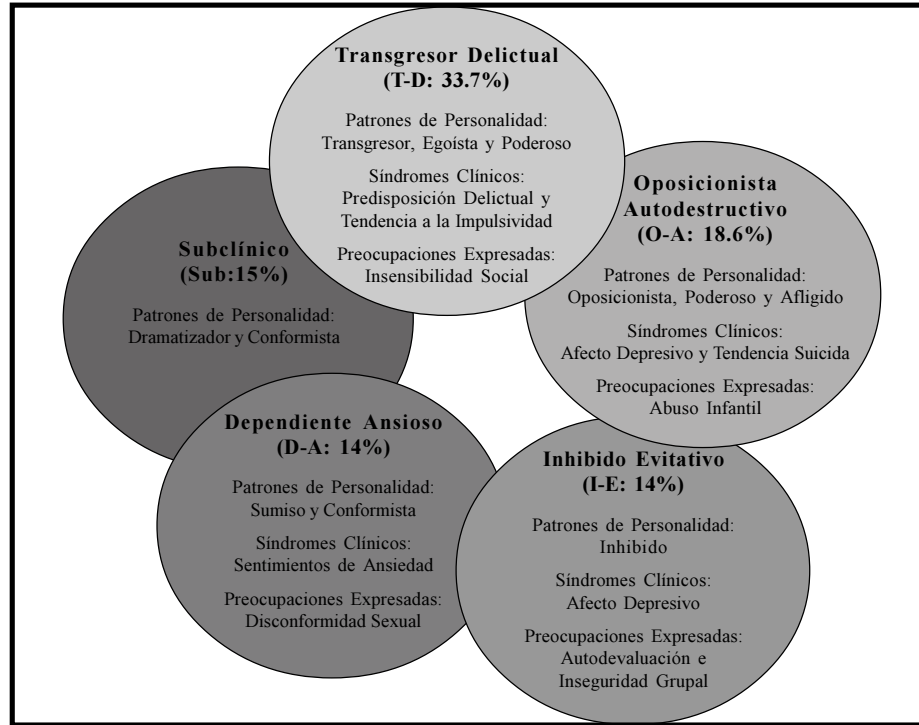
Transgresor Delictual
(T-D: 33.7%)

Patrones de Personalidad:
Transgresor, Egoísta y Poderoso

Síndromes Clínicos:
Predisposición Delictual y Tendencia a la Impulsividad

Preocupaciones Expresadas:
Insensibilidad Social

Oposicionista Autodestructivo
(O-A: 18.6%)

Patrones de Personalidad:
Oposicionista, Poderoso y Afligido

Síndromes Clínicos:
Afecto Depresivo y Tendencia Suicida

Preocupaciones Expresadas:
Abuso Infantil

Subclínico
(Sub:15%)

Patrones de Personalidad:
Dramatizador y Conformista

Dependiente Ansioso
(D-A: 14%)

Patrones de Personalidad:
Sumiso y Conformista

Síndromes Clínicos:
Sentimientos de Ansiedad

Preocupaciones Expresadas:
Disconformidad Sexual

Inhibido Evitativo
(I-E: 14%)

Patrones de Personalidad:
Inhibido

Síndromes Clínicos:
Afecto Depresivo

Preocupaciones Expresadas:
Autodevaluación e Inseguridad Grupal